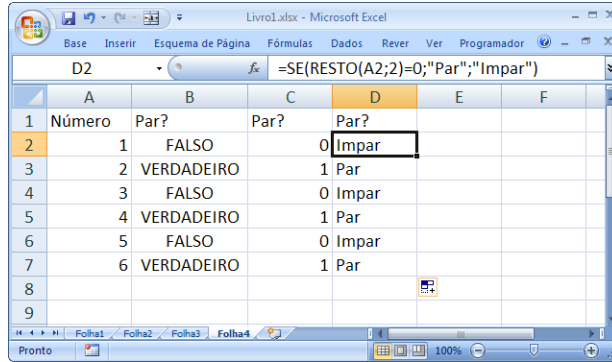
Livro1.xlsx - Microsoft Excel

Base Inserir Esquema de Página Fórmulas Dados Rever Ver Programador

D2 $f_x$ =SE(RESTO(A2;2)=0;"Par";"Impar")

| | A | B | C | D | E | F |
|---|---|---|---|---|---|---|
| 1 | Número | Par? | Par? | Par? | | |
| 2 | 1 | FALSO | 0 | Impar | | |
| 3 | 2 | VERDADEIRO | 1 | Par | | |
| 4 | 3 | FALSO | 0 | Impar | | |
| 5 | 4 | VERDADEIRO | 1 | Par | | |
| 6 | 5 | FALSO | 0 | Impar | | |
| 7 | 6 | VERDADEIRO | 1 | Par | | |
| 8 | | | | | | |
| 9 | | | | | | |

Folha1 Folha2 Folha3 Folha4

Pronto 100%